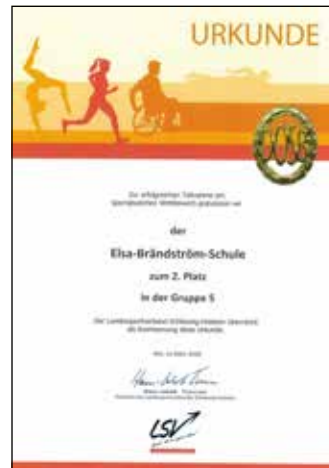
URKUNDE

Zur erfolgreichen Teilnahme am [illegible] gratulieren wir

der

Elsa-Brändström-Schule

zum 2. Platz

in der Gruppe 5

Der Landessportverband Schleswig-Holstein überreicht als Anerkennung diese Urkunde.

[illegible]

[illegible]

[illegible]

LSV